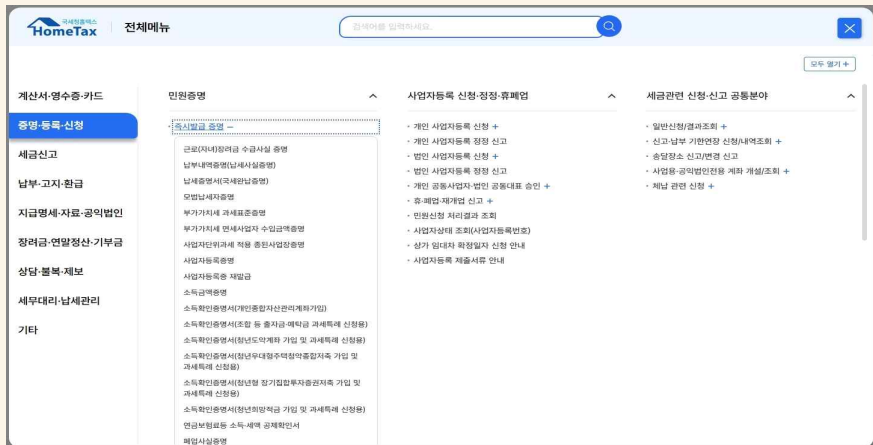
국세청홈택스
HomeTax 전체메뉴

검색어를 입력하세요.

모두 열기 +

계산서·영수증·카드
증명·등록·신청
세금신고
납부·고지·환급
지급명세·자료·공익법인
장려금·연말정산·기부금
상담·불복·제보
세무대리·납세관리
기타

민원증명
· 즉시발급 증명 −
근로(자녀)장려금 수급사실 증명
납부내역증명(납세사실증명)
납세증명서(국세완납증명)
모범납세자증명
부가가치세 과세표준증명
부가가치세 면세사업자 수입금액증명
사업자단위과세 적용 종된사업장증명
사업자등록증명
사업자등록증 재발급
소득금액증명
소득확인증명서(개인종합자산관리계좌가입)
소득확인증명서(조합 등 출자금·예탁금 과세특례 신청용)
소득확인증명서(청년도약계좌 가입 및 과세특례 신청용)
소득확인증명서(청년우대형주택청약종합저축 가입 및 과세특례 신청용)
소득확인증명서(청년형 장기집합투자증권저축 가입 및 과세특례 신청용)
소득확인증명서(청년희망적금 가입 및 과세특례 신청용)
연금보험료등 소득·세액 공제확인서
폐업사실증명

사업자등록 신청·정정·휴폐업
· 개인 사업자등록 신청 +
· 개인 사업자등록 정정 신고
· 법인 사업자등록 신청 +
· 법인 사업자등록 정정 신고
· 개인 공동사업자·법인 공동대표 승인 +
· 휴·폐업·재개업 신고 +
· 민원신청 처리결과 조회
· 사업자상태 조회(사업자등록번호)
· 상가 임대차 확정일자 신청 안내
· 사업자등록 제출서류 안내

세금관련 신청·신고 공통분야
· 일반신청/결과조회 +
· 신고·납부 기한연장 신청/내역조회 +
· 송달장소 신고/변경 신고
· 사업용·공익법인전용 계좌 개설/조회 +
· 체납 관련 신청 +